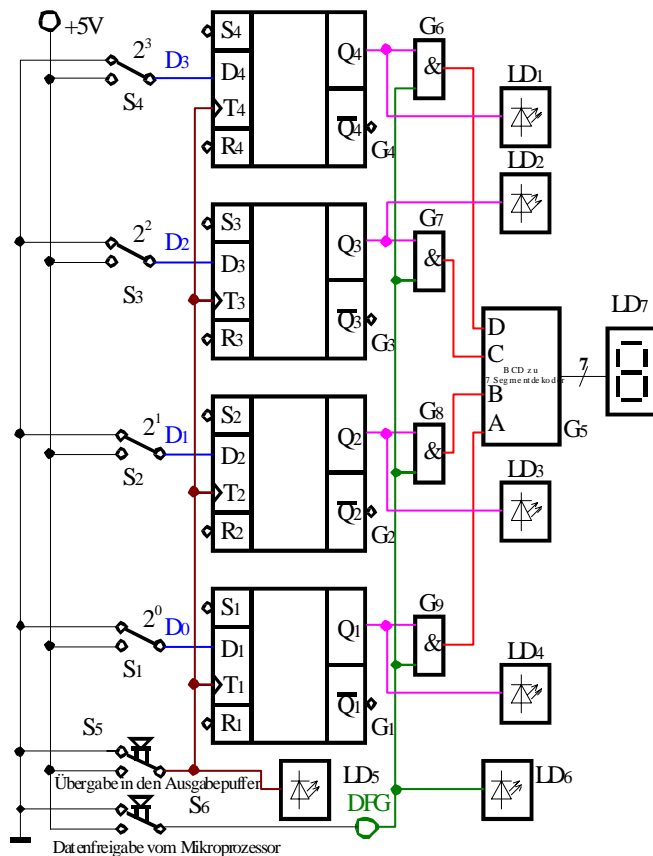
+5V
$2^3$
D3
S4
S4
D4
T4
R4
Q4
$\overline{Q}4$
G4
G6
&
LD1
LD2
$2^2$
D2
S3
S3
D3
T3
R3
Q3
$\overline{Q}3$
G3
G7
&
D
C
BCD zu 7 Segmentdekoder
B
A
G5
7
LD7
$2^1$
D1
S2
S2
D2
T2
R2
Q2
$\overline{Q}2$
G2
G8
&
LD3
$2^0$
D0
S1
S1
D1
T1
R1
Q1
$\overline{Q}1$
G1
G9
&
LD4
S5
Übergabe in den Ausgabepuffer
S6
LD5
DFG
LD6
Datenfreigabe vom Mikroprozessor